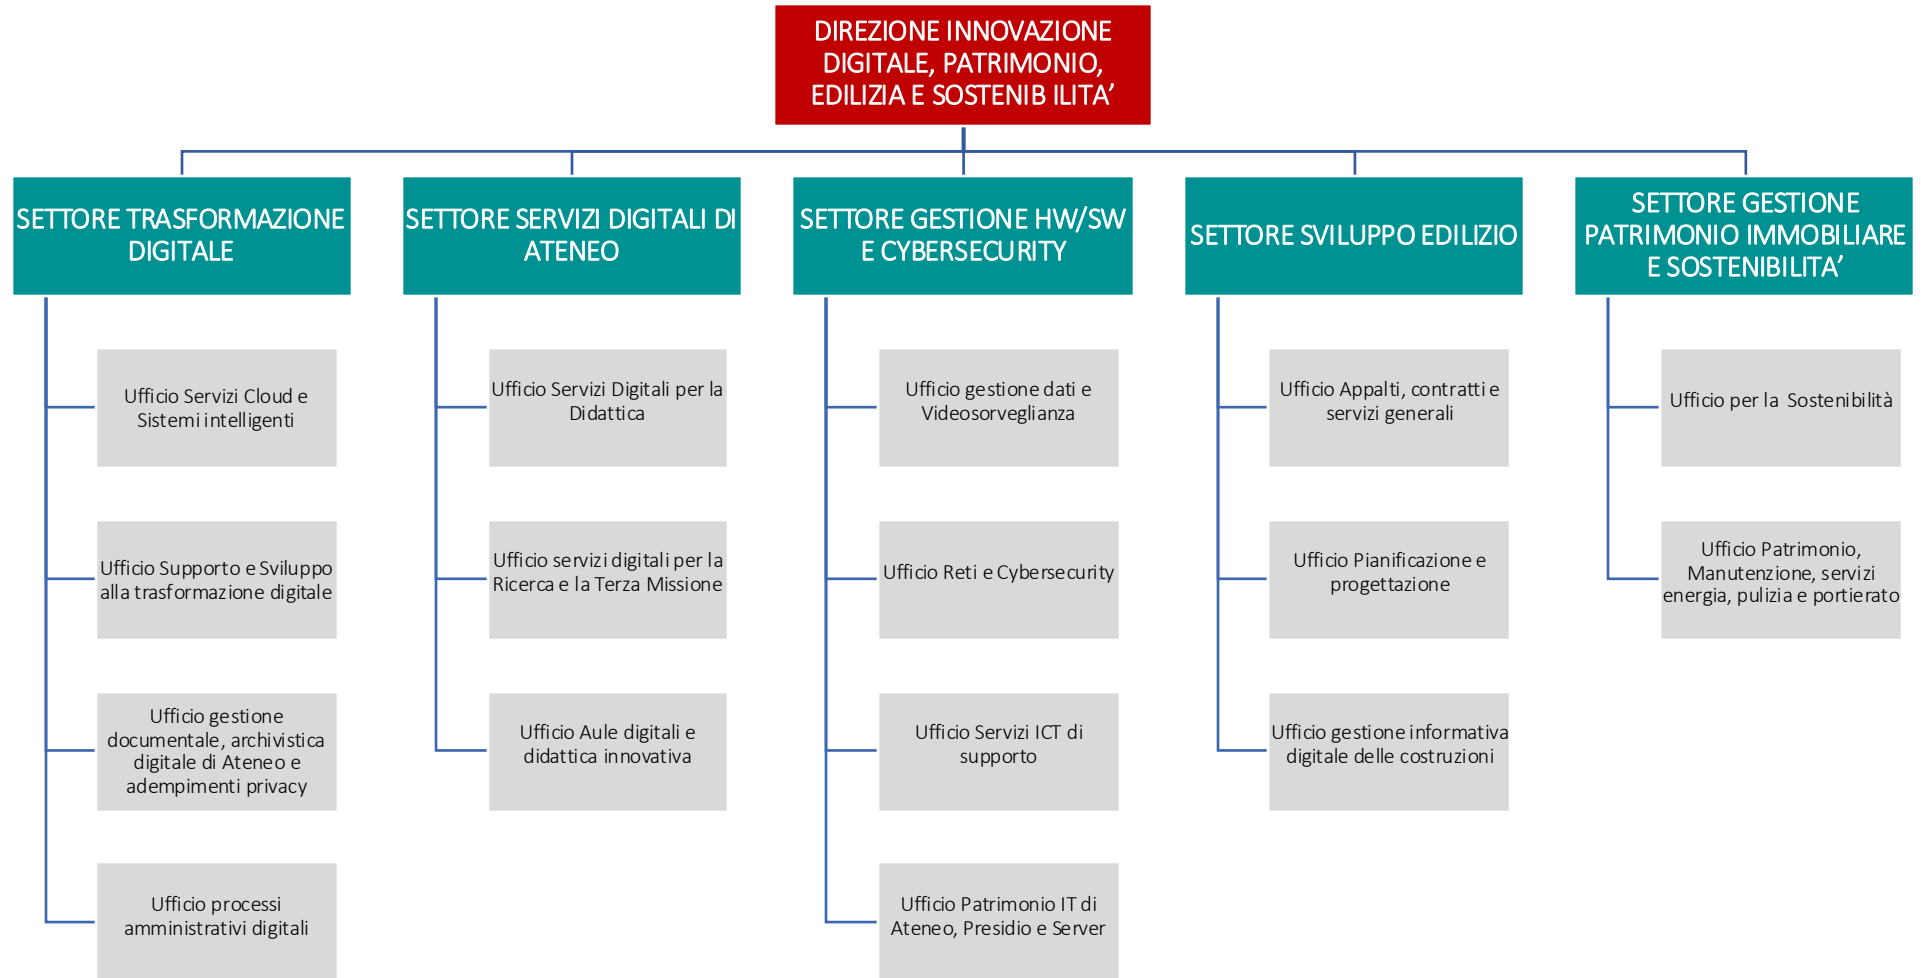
DIREZIONE INNOVAZIONE DIGITALE, PATRIMONIO, EDILIZIA E SOSTENIB ILITA'

SETTORE TRASFORMAZIONE DIGITALE

Ufficio Servizi Cloud e Sistemi intelligenti

Ufficio Supporto e Sviluppo alla trasformazione digitale

Ufficio gestione documentale, archivistica digitale di Ateneo e adempimenti privacy

Ufficio processi amministrativi digitali

SETTORE SERVIZI DIGITALI DI ATENEO

Ufficio Servizi Digitali per la Didattica

Ufficio servizi digitali per la Ricerca e la Terza Missione

Ufficio Aule digitali e didattica innovativa

SETTORE GESTIONE HW/SW E CYBERSECURITY

Ufficio gestione dati e Videosorveglianza

Ufficio Reti e Cybersecurity

Ufficio Servizi ICT di supporto

Ufficio Patrimonio IT di Ateneo, Presidio e Server

SETTORE SVILUPPO EDILIZIO

Ufficio Appalti, contratti e servizi generali

Ufficio Pianificazione e progettazione

Ufficio gestione informativa digitale delle costruzioni

SETTORE GESTIONE PATRIMONIO IMMOBILIARE E SOSTENIBILITA'

Ufficio per la Sostenibilità

Ufficio Patrimonio, Manutenzione, servizi energia, pulizia e portierato